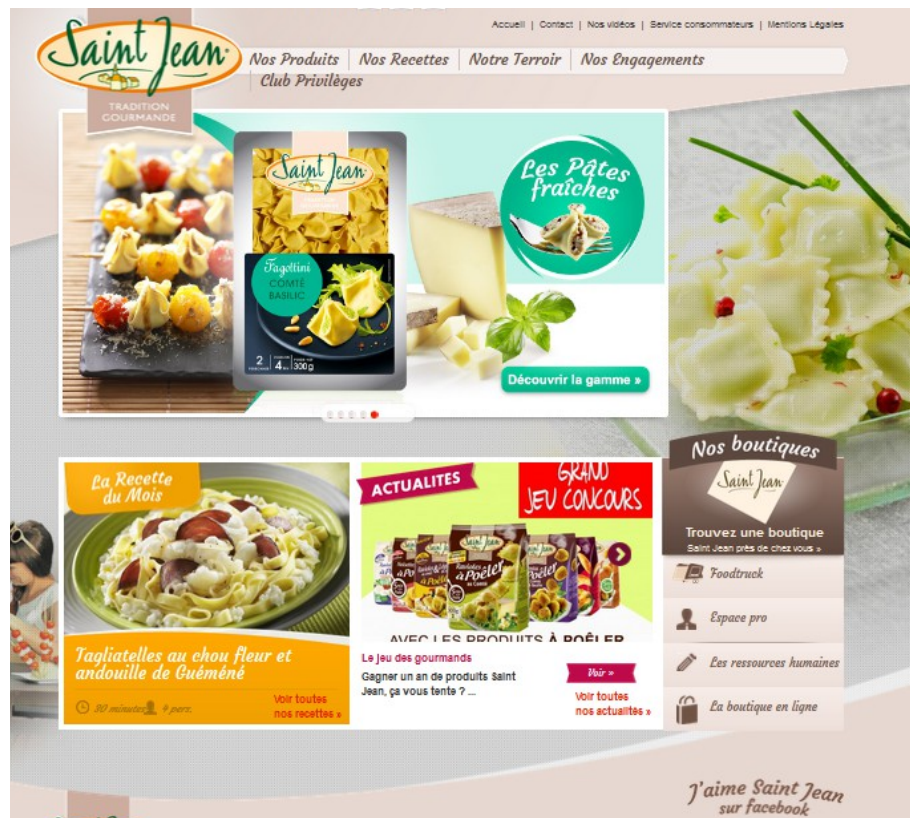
Accueil | Contact | Nos vidéos | Service consommateurs | Mentions Légales

Saint Jean
TRADITION GOURMANDE

Nos Produits | Nos Recettes | Notre Terroir | Nos Engagements | Club Privilèges

Saint Jean
Fagottini
COMTÉ BASILIC
2 | 4 | 300 g

Les Pâtes fraîches

Découvrir la gamme »

La Recette du Mois

Tagliatelles au chou fleur et andouille de Guéméné

30 minutes 4 pers.

Voir toutes nos recettes »

ACTUALITES
GRAND JEU CONCOURS

AVEC LES PRODUITS À POÊLER

Le jeu des gourmands
Gagner un an de produits Saint Jean, ça vous tente ? ...

Voir »

Voir toutes nos actualités »

Nos boutiques
Saint Jean
Trouvez une boutique
Saint Jean près de chez vous »

Foodtruck
Espace pro
Les ressources humaines
La boutique en ligne

J'aime Saint Jean sur facebook